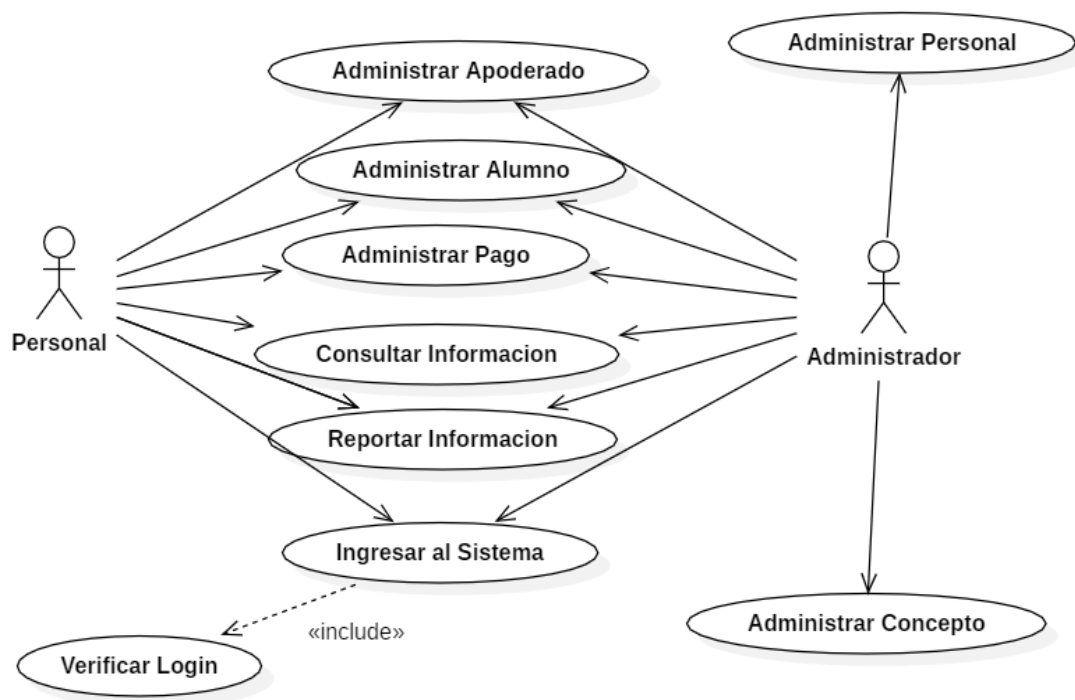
Administrar Personal
Administrar Apoderado
Administrar Alumno
Administrar Pago
Personal
Consultar Informacion
Administrador
Reportar Informacion
Ingresar al Sistema
«include»
Verificar Login
Administrar Concepto